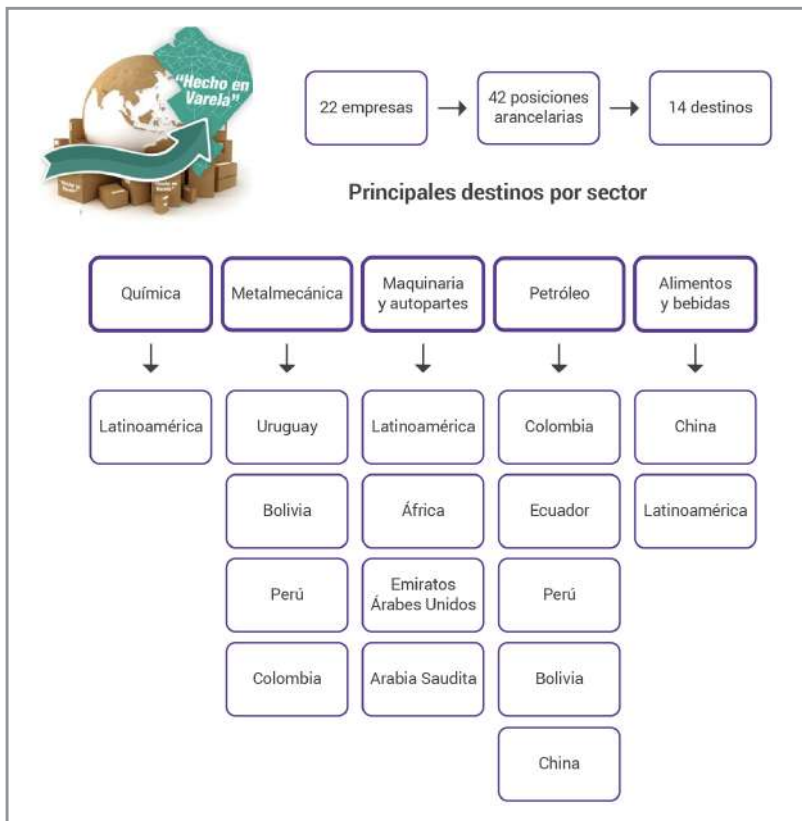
"Hecho en Varela"

22 empresas → 42 posiciones arancelarias → 14 destinos

Principales destinos por sector

| Química | Metalmecánica | Maquinaria y autopartes | Petróleo | Alimentos y bebidas |
|---|---|---|---|---|
| Latinoamérica | Uruguay | Latinoamérica | Colombia | China |
| | Bolivia | África | Ecuador | Latinoamérica |
| | Perú | Emiratos Árabes Unidos | Perú | |
| | Colombia | Arabia Saudita | Bolivia | |
| | | | China | |